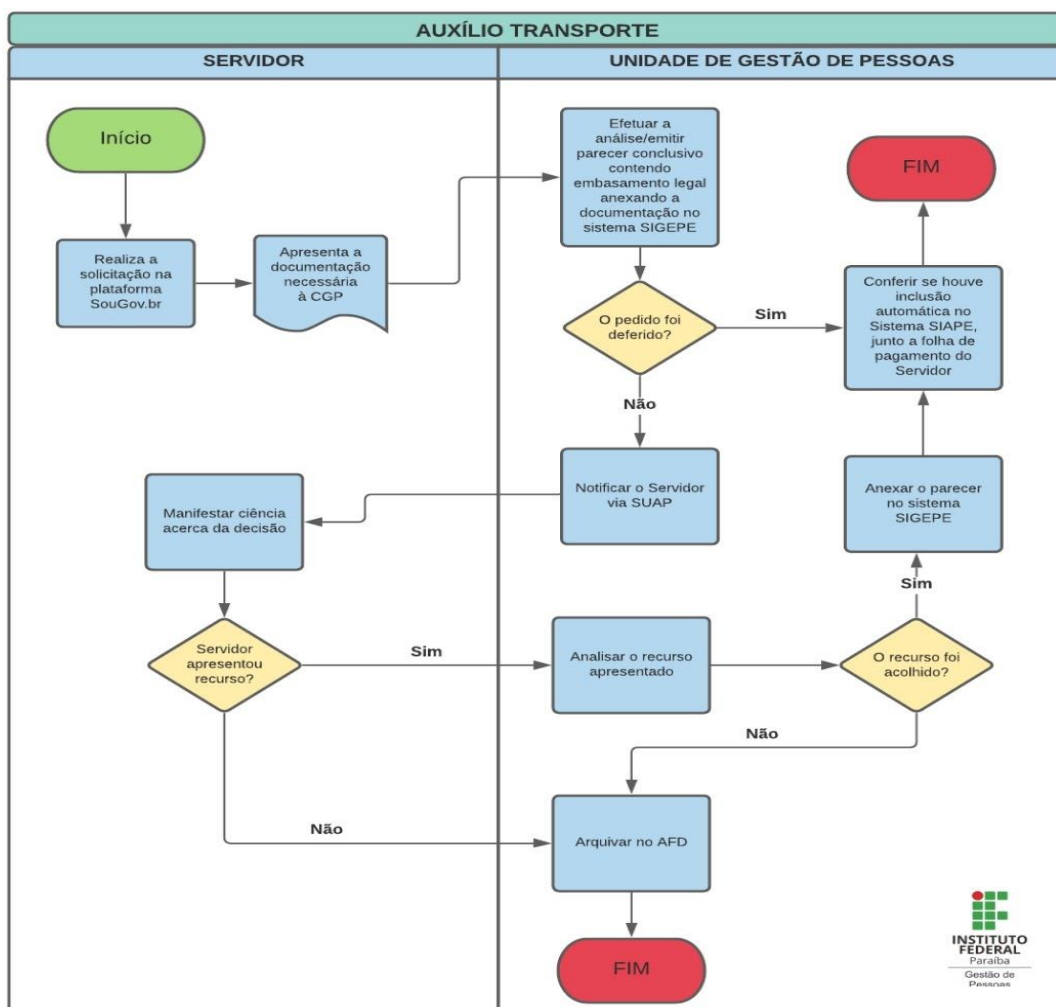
AUXÍLIO TRANSPORTE

SERVIDOR

UNIDADE DE GESTÃO DE PESSOAS

Início

Realiza a solicitação na plataforma SouGov.br

Apresenta a documentação necessária à CGP

Efetuar a análise/emitir parecer conclusivo contendo embasamento legal anexando a documentação no sistema SIGEPE

FIM

O pedido foi deferido?

Sim

Conferir se houve inclusão automática no Sistema SIAPE, junto a folha de pagamento do Servidor

Não

Manifestar ciência acerca da decisão

Notificar o Servidor via SUAP

Anexar o parecer no sistema SIGEPE

Sim

Servidor apresentou recurso?

Sim

Analisar o recurso apresentado

O recurso foi acolhido?

Não

Não

Arquivar no AFD

FIM

INSTITUTO FEDERAL
Paraíba
Gestão de Pessoas